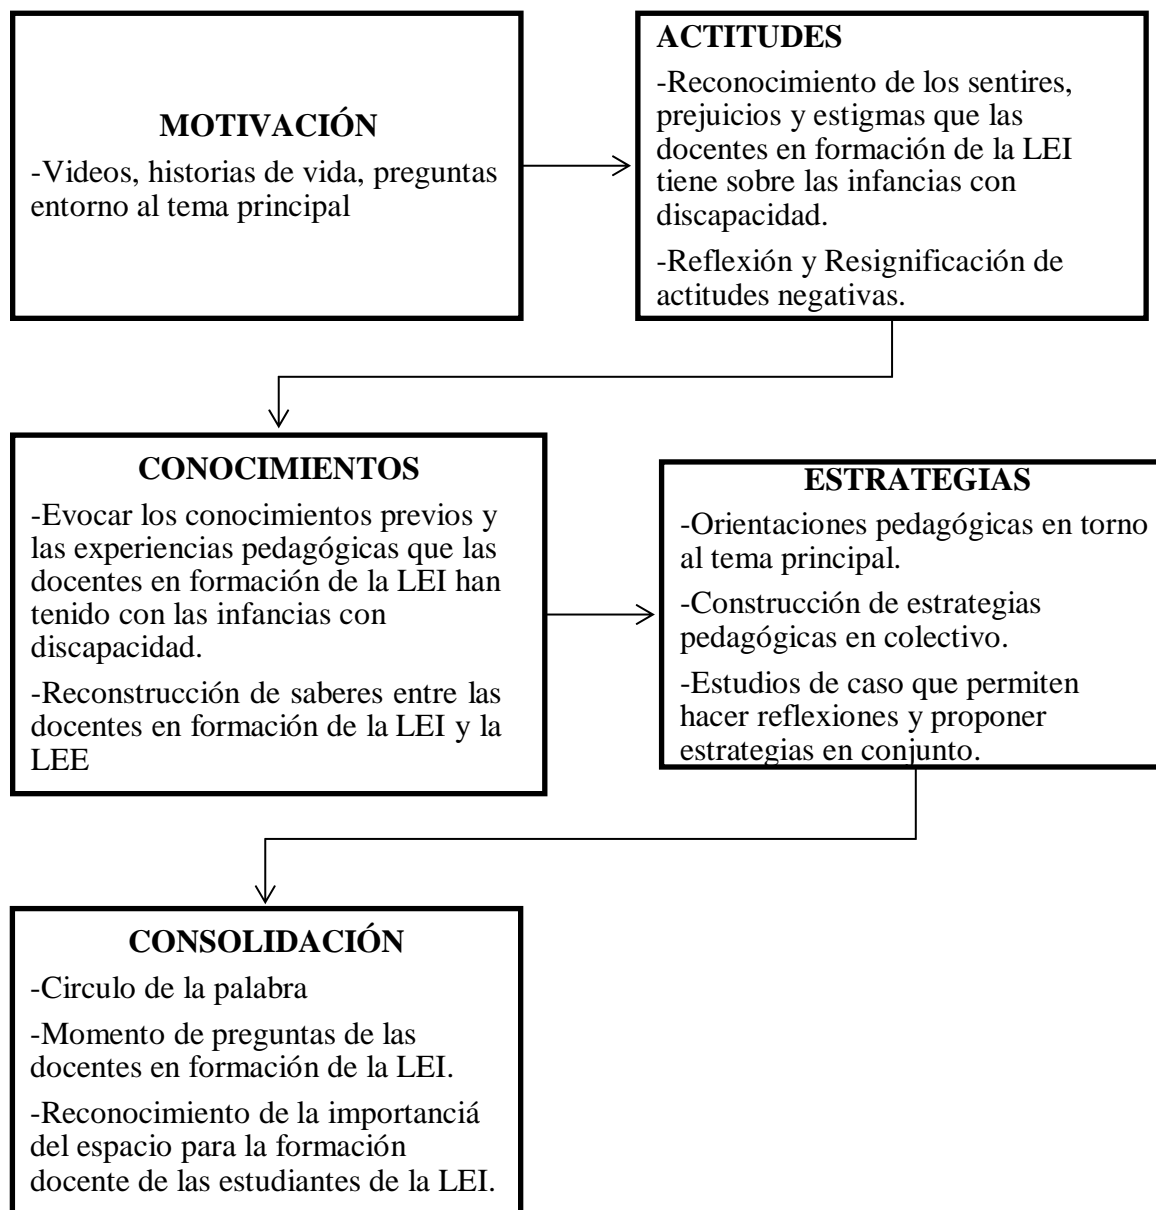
MOTIVACIÓN

-Videos, historias de vida, preguntas entorno al tema principal

ACTITUDES

-Reconocimiento de los sentires, prejuicios y estigmas que las docentes en formación de la LEI tiene sobre las infancias con discapacidad.

-Reflexión y Resignificación de actitudes negativas.

CONOCIMIENTOS

-Evocar los conocimientos previos y las experiencias pedagógicas que las docentes en formación de la LEI han tenido con las infancias con discapacidad.

-Reconstrucción de saberes entre las docentes en formación de la LEI y la LEE

ESTRATEGIAS

-Orientaciones pedagógicas en torno al tema principal.

-Construcción de estrategias pedagógicas en colectivo.

-Estudios de caso que permiten hacer reflexiones y proponer estrategias en conjunto.

CONSOLIDACIÓN

-Circulo de la palabra

-Momento de preguntas de las docentes en formación de la LEI.

-Reconocimiento de la importanciá del espacio para la formación docente de las estudiantes de la LEI.